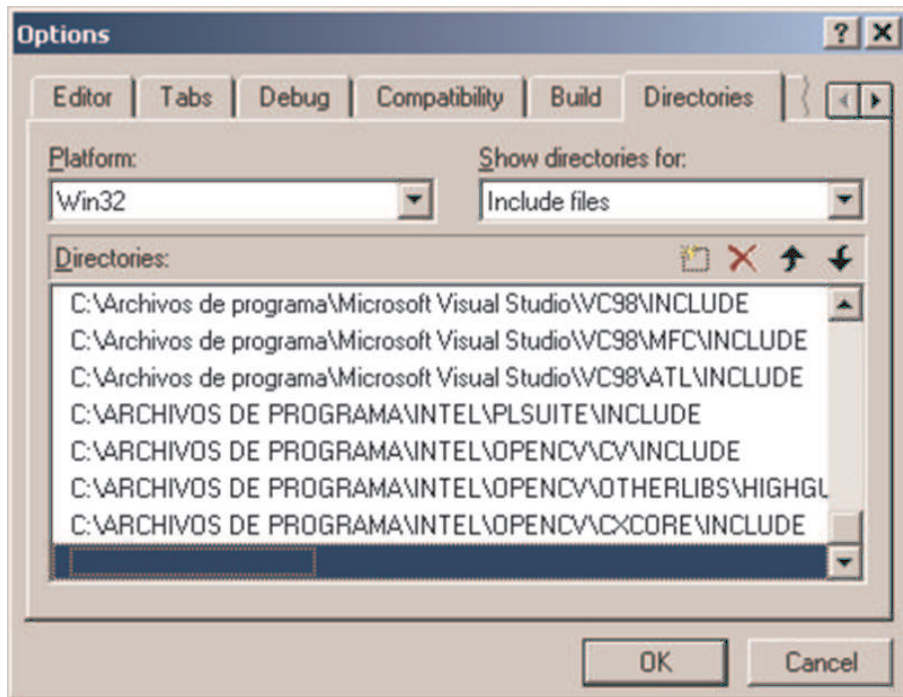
Options ? X

Editor Tabs Debug Compatibility Build Directories

Platform:
Win32

Show directories for:
Include files

Directories:
C:\Archivos de programa\Microsoft Visual Studio\VC98\INCLUDE
C:\Archivos de programa\Microsoft Visual Studio\VC98\MFC\INCLUDE
C:\Archivos de programa\Microsoft Visual Studio\VC98\ATL\INCLUDE
C:\ARCHIVOS DE PROGRAMA\INTEL\PLSUITE\INCLUDE
C:\ARCHIVOS DE PROGRAMA\INTEL\OPENCV\CV\INCLUDE
C:\ARCHIVOS DE PROGRAMA\INTEL\OPENCV\OTHERLIBS\HIGHGU
C:\ARCHIVOS DE PROGRAMA\INTEL\OPENCV\CXCORE\INCLUDE

OK Cancel